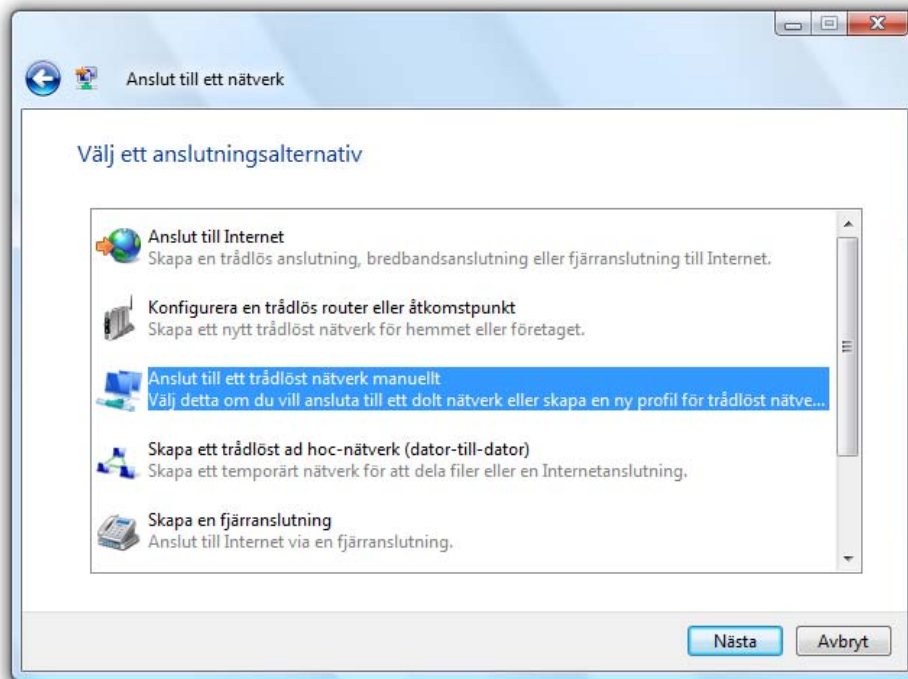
Anslut till ett nätverk

Välj ett anslutningsalternativ

Anslut till Internet
Skapa en trådlös anslutning, bredbandsanslutning eller fjärranslutning till Internet.

Konfigurera en trådlös router eller åtkomstpunkt
Skapa ett nytt trådlöst nätverk för hemmet eller företaget.

Anslut till ett trådlöst nätverk manuellt
Välj detta om du vill ansluta till ett dolt nätverk eller skapa en ny profil för trådlöst nätve...

Skapa ett trådlöst ad hoc-nätverk (dator-till-dator)
Skapa ett temporärt nätverk för att dela filer eller en Internetanslutning.

Skapa en fjärranslutning
Anslut till Internet via en fjärranslutning.

Nästa
Avbryt